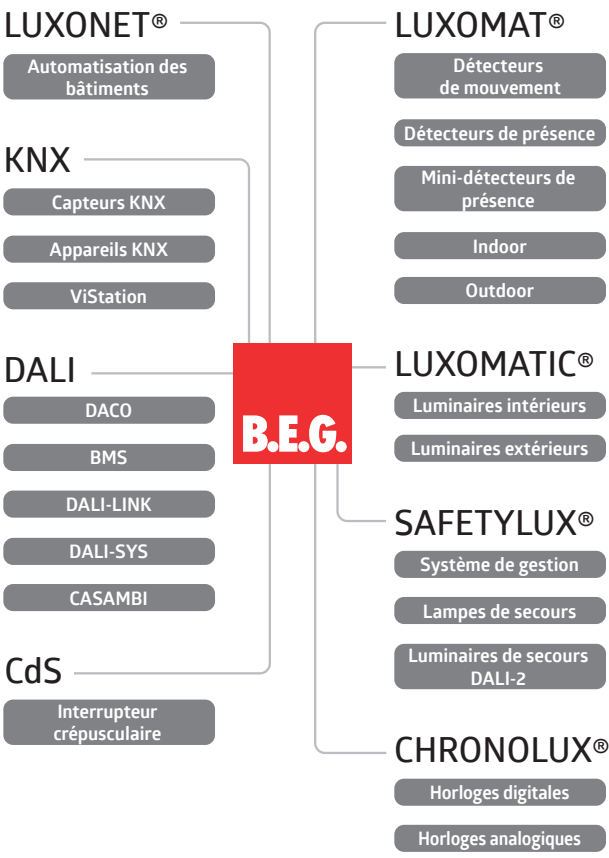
LUXONET®

Automatisation des bâtiments

KNX

Capteurs KNX

Appareils KNX

ViStation

DALI

DACO

BMS

DALI-LINK

DALI-SYS

CASAMBI

CdS

Interrupteur crépusculaire

LUXOMAT®

Détecteurs de mouvement

Détecteurs de présence

Mini-détecteurs de présence

Indoor

Outdoor

B.E.G.

LUXOMATIC®

Luminaires intérieurs

Luminaires extérieurs

SAFETYLUX®

Système de gestion

Lampes de secours

Luminaires de secours DALI-2

CHRONOLUX®

Horloges digitales

Horloges analogiques